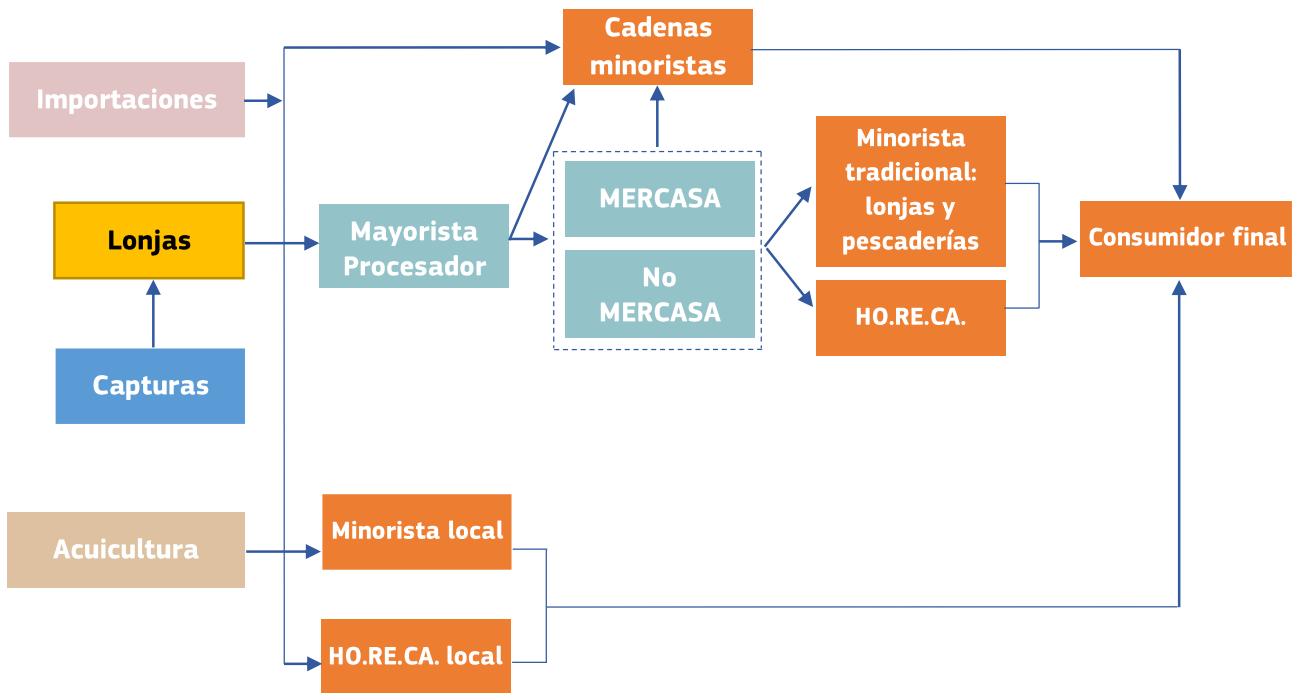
Cadenas minoristas

Importaciones

Lonjas

Mayorista Procesador

MERCASA

No MERCASA

Minorista tradicional: lonjas y pescaderías

HO.RE.CA.

Consumidor final

Capturas

Acuicultura

Minorista local

HO.RE.CA. local